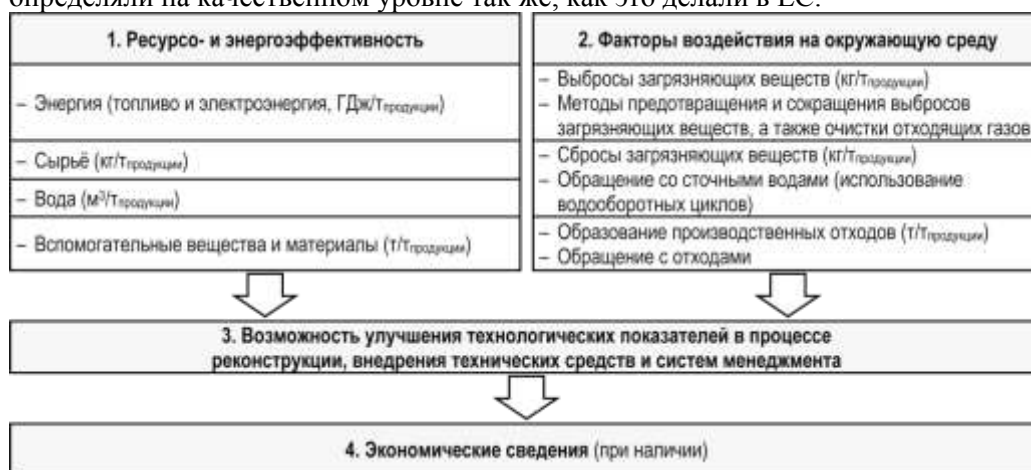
определяли на качественном уровне так же, как это делали в ЕС.

1. Ресурсо- и энергоэффективность

– Энергия (топливо и электроэнергия, ГДж/т$_{продукции}$)

– Сырьё (кг/т$_{продукции}$)

– Вода (м$^3$/т$_{продукции}$)

– Вспомогательные вещества и материалы (т/т$_{продукции}$)

2. Факторы воздействия на окружающую среду

– Выбросы загрязняющих веществ (кг/т$_{продукции}$)
– Методы предотвращения и сокращения выбросов загрязняющих веществ, а также очистки отходящих газов

– Сбросы загрязняющих веществ (кг/т$_{продукции}$)
– Обращение со сточными водами (использование водооборотных циклов)

– Образование производственных отходов (т/т$_{продукции}$)
– Обращение с отходами

3. Возможность улучшения технологических показателей в процессе реконструкции, внедрения технических средств и систем менеджмента

4. Экономические сведения (при наличии)